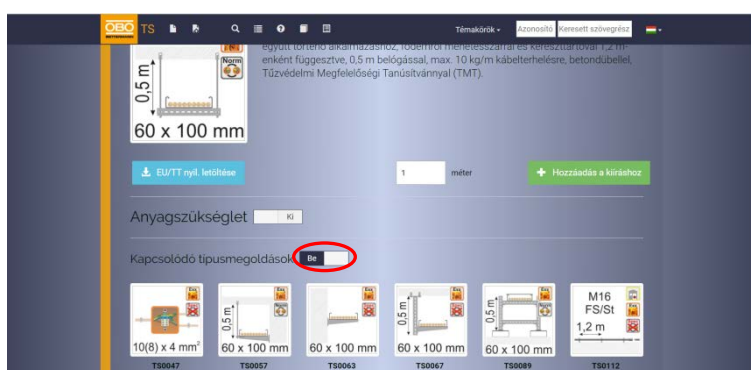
OBO TS

Témakörök ▾ Azonosító Keresett szövegrész

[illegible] együtt történő alkalmazáshoz, födémről menetesszárral és keresztartóval 1,2 m-enként függesztve, 0,5 m belógással, max. 10 kg/m kábelterhelésre, betondübellel, Tűzvédelmi Megfelelőségi Tanúsítvánnyal (TMT).

Norm

0,5 m

60 x 100 mm

EU/TT nyil. letöltése

1 méter

Hozzáadás a kiíráshoz

Anyagszükséglet Ki

Kapcsolódó típusmegoldások Be

10(8) x 4 mm²
TS0047

0,5 m
60 x 100 mm
TS0057

60 x 100 mm
TS0063

0,5 m
60 x 100 mm
TS0067

0,5 m
60 x 100 mm
TS0089

M16
FS/St
1,2 m
TS0112